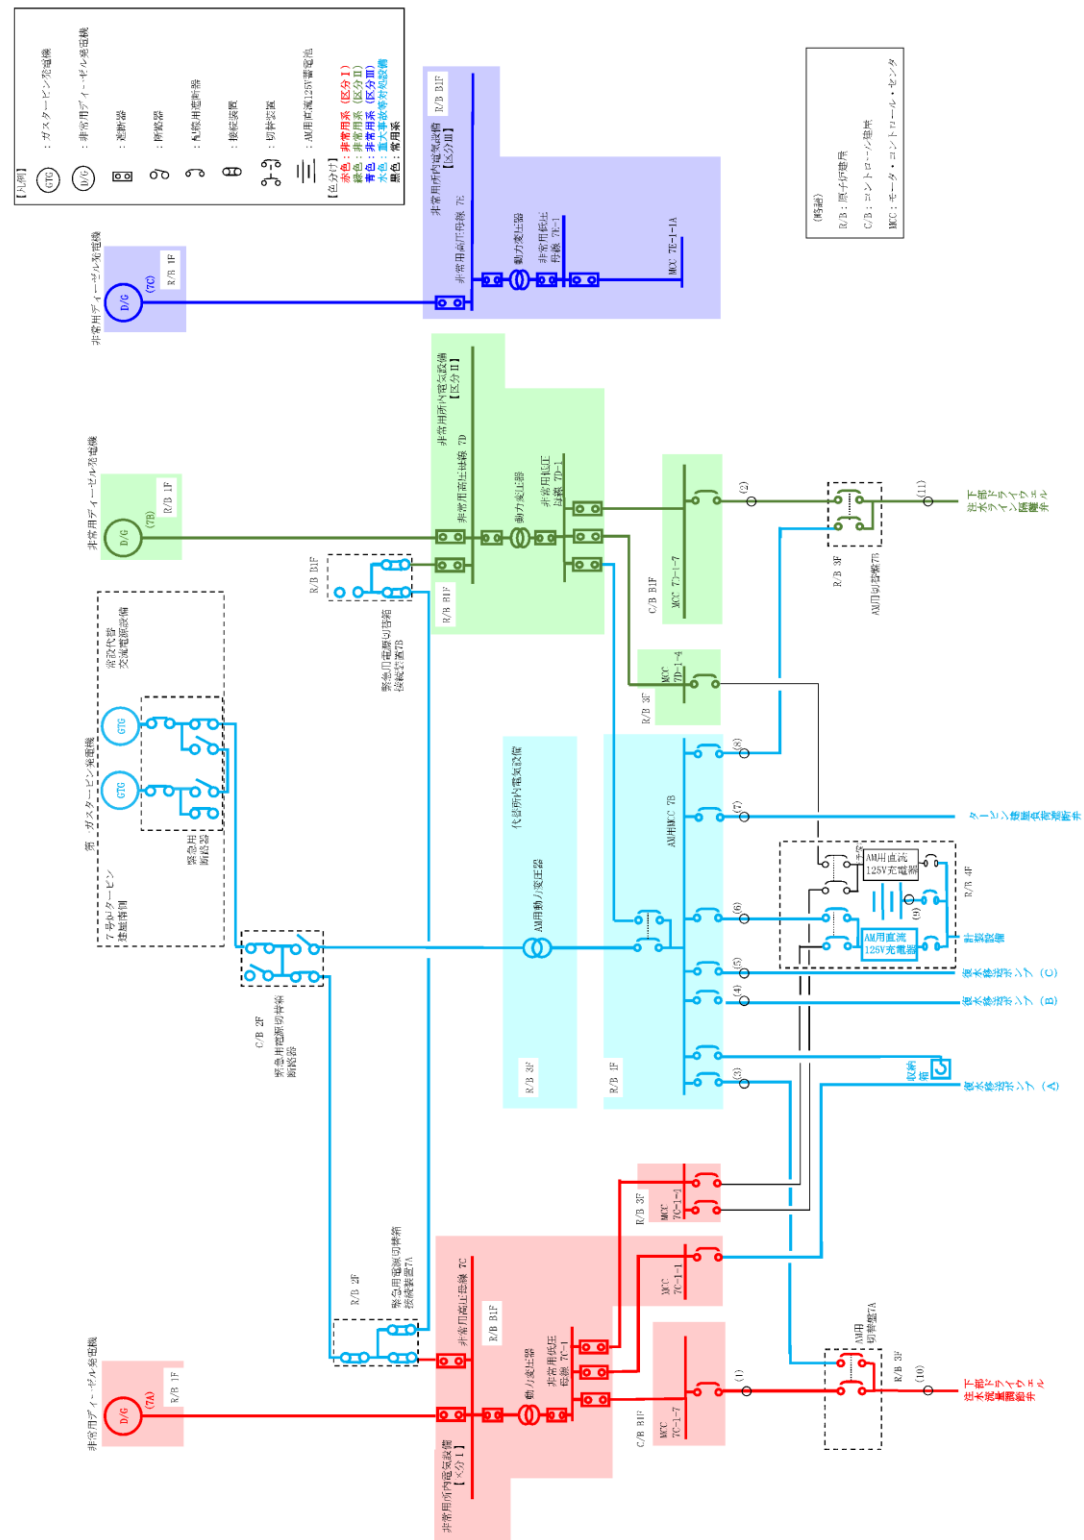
【凡例】
GTG ：ガスタービン発電機
D/G ：非常用ディーゼル発電機
：遮断器
：開閉器
：配線用遮断器
：接続装置
：切替装置
：AM用直流125V蓄電池
【色分け】
赤色：非常用系（区分Ⅰ）
緑色：非常用系（区分Ⅱ）
青色：非常用系（区分Ⅲ）
水色：重大事故等対処設備
黒色：常用系

（略語）
R/B：原子炉建屋
C/B：コントロール建屋
MCC：モータ・コントロール・センタ

非常用ディーゼル発電機
D/G
(7C)
R/B 1F

非常用所内電気設備【区分Ⅲ】
R/B B1F
非常用高圧母線 7E
動力変圧器
非常用低圧母線 7E-1
MCC 7E-1-1A

非常用所内電気設備【区分Ⅱ】
非常用ディーゼル発電機
D/G
(7B)
R/B 1F
非常用高圧母線 7D
動力変圧器
非常用低圧母線 7D-1
R/B B1F
R/B B1F
緊急用電源切替箱接続装置7B
C/B B1F
MCC 7D-1-7
(2)
(11)
R/B 3F
AM用切替盤7B
注水ラインドライウェル隔離弁
下部
R/B 3F
MCC 7D-1-4

常設代替交流電源設備
GTG
GTG
第一ガスタービン発電機
7号炉タービン建屋南側
緊急用断路器
代替所内電気設備
AM用動力変圧器
R/B 3F
AM用MCC 7B
R/B 1F
(8)
(7)
タービン建屋負荷遮断弁
AM用直流125V充電器
AM用直流125V充電器
(6)
(9)
R/B 4F
計測設備
(5)
復水移送ポンプ（C）
(4)
復水移送ポンプ（B）
収納箱
(3)
復水移送ポンプ（A）
C/B 2F
緊急用電源切替箱断路器

R/B 3F
MCC 7C-1-3
MCC 7C-1-1
R/B 2F
緊急用電源切替箱接続装置7A
非常用高圧母線 7C
R/B B1F
非常用低圧母線 7C-1
動力変圧器
C/B B1F
MCC 7C-1-7
(1)
AM用切替盤7A
R/B 3F
(10)
下部ドライウェル注水流量調節弁
非常用ディーゼル発電機
D/G
(7A)
R/B 1F
非常用所内電気設備【区分Ⅰ】